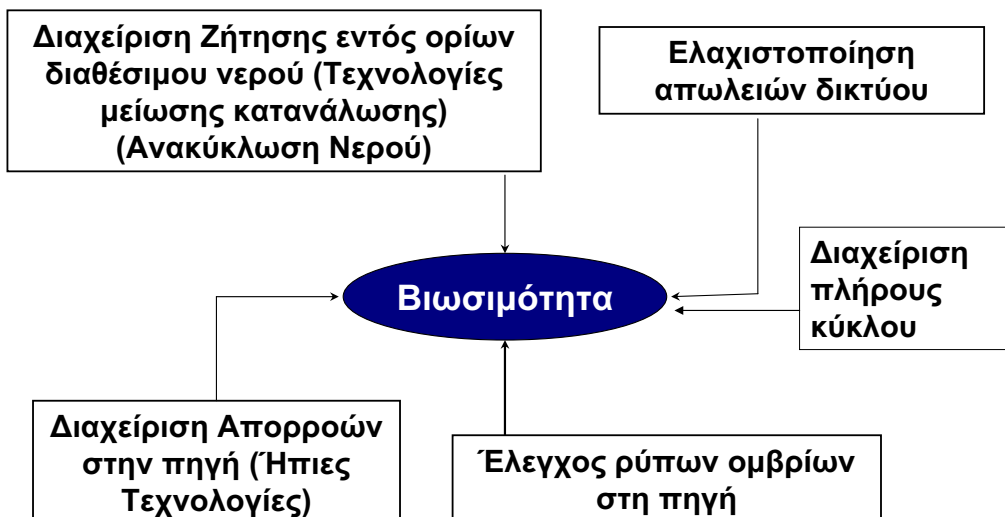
Διαχείριση Ζήτησης εντός ορίων διαθέσιμου νερού (Τεχνολογίες μείωσης κατανάλωσης) (Ανακύκλωση Νερού)

Ελαχιστοποίηση απωλειών δικτύου

Διαχείριση πλήρους κύκλου

Βιωσιμότητα

Διαχείριση Απορροών στην πηγή (Ήπιες Τεχνολογίες)

Έλεγχος ρύπων ομβρίων στη πηγή